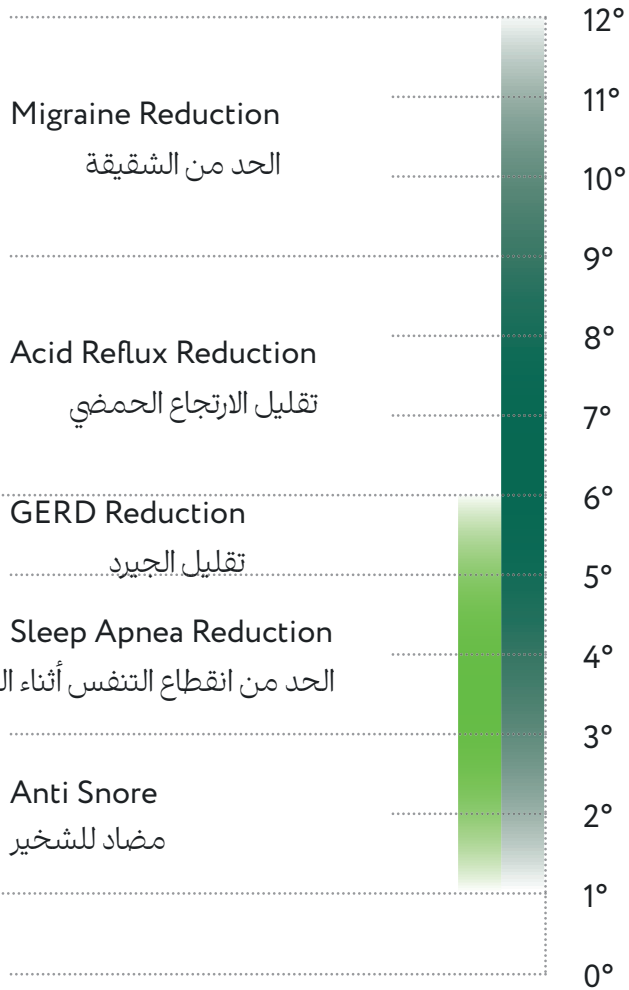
Migraine Reduction
الحد من الشقيقة

Acid Reflux Reduction
تقليل الارتجاع الحمضي

GERD Reduction
تقليل الجيرد

Sleep Apnea Reduction
الحد من انقطاع التنفس أثناء ال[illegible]

Anti Snore
مضاد للشخير

12°
11°
10°
9°
8°
7°
6°
5°
4°
3°
2°
1°
0°